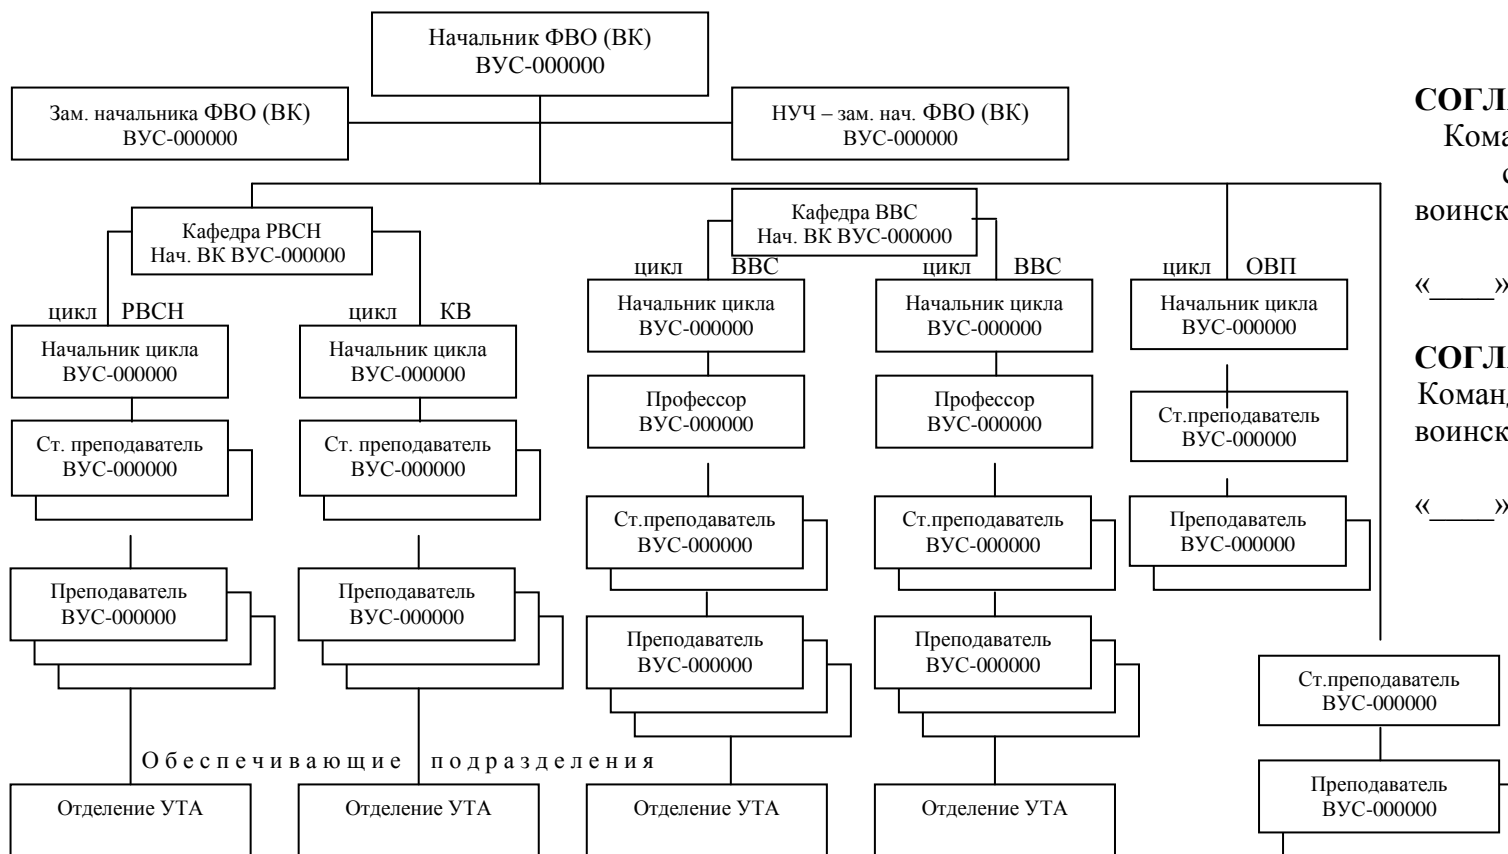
Начальник ФВО (ВК)
ВУС-000000

Зам. начальника ФВО (ВК)
ВУС-000000

НУЧ – зам. нач. ФВО (ВК)
ВУС-000000

СОГЛ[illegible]
Кома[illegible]
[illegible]
воинск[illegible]

«____»

СОГЛ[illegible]
Коман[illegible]
воинск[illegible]

«____»

Кафедра РВСН
Нач. ВК ВУС-000000

Кафедра ВВС
Нач. ВК ВУС-000000

цикл РВСН
Начальник цикла
ВУС-000000

Ст. преподаватель
ВУС-000000

Преподаватель
ВУС-000000

цикл КВ
Начальник цикла
ВУС-000000

Ст. преподаватель
ВУС-000000

Преподаватель
ВУС-000000

цикл ВВС
Начальник цикла
ВУС-000000

Профессор
ВУС-000000

Ст.преподаватель
ВУС-000000

Преподаватель
ВУС-000000

цикл ВВС
Начальник цикла
ВУС-000000

Профессор
ВУС-000000

Ст.преподаватель
ВУС-000000

Преподаватель
ВУС-000000

цикл ОВП
Начальник цикла
ВУС-000000

Ст.преподаватель
ВУС-000000

Преподаватель
ВУС-000000

Ст.преподаватель
ВУС-000000

Преподаватель
ВУС-000000

Обеспечивающие подразделения

Отделение УТА

Отделение УТА

Отделение УТА

Отделение УТА